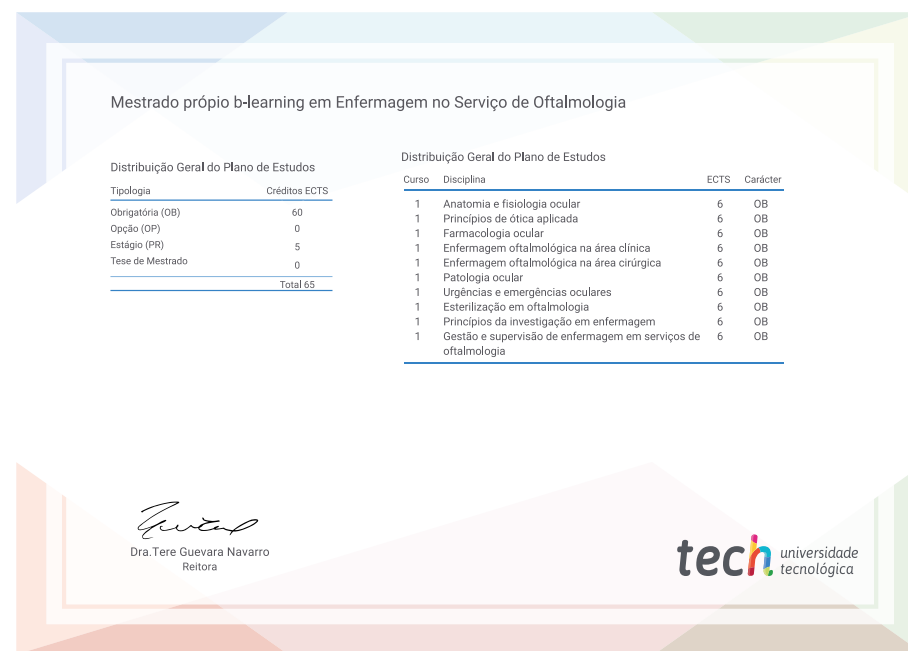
Mestrado própio b-learning em Enfermagem no Serviço de Oftalmologia

Distribuição Geral do Plano de Estudos

| Tipologia | Créditos ECTS |
|---|---|
| Obrigatória (OB) | 60 |
| Opção (OP) | 0 |
| Estágio (PR) | 5 |
| Tese de Mestrado | 0 |
| | Total 65 |

Distribuição Geral do Plano de Estudos

| Curso | Disciplina | ECTS | Carácter |
|---|---|---|---|
| 1 | Anatomia e fisiologia ocular | 6 | OB |
| 1 | Princípios de ótica aplicada | 6 | OB |
| 1 | Farmacologia ocular | 6 | OB |
| 1 | Enfermagem oftalmológica na área clínica | 6 | OB |
| 1 | Enfermagem oftalmológica na área cirúrgica | 6 | OB |
| 1 | Patologia ocular | 6 | OB |
| 1 | Urgências e emergências oculares | 6 | OB |
| 1 | Esterilização em oftalmologia | 6 | OB |
| 1 | Princípios da investigação em enfermagem | 6 | OB |
| 1 | Gestão e supervisão de enfermagem em serviços de oftalmologia | 6 | OB |

Dra.Tere Guevara Navarro
Reitora

tech universidade tecnológica